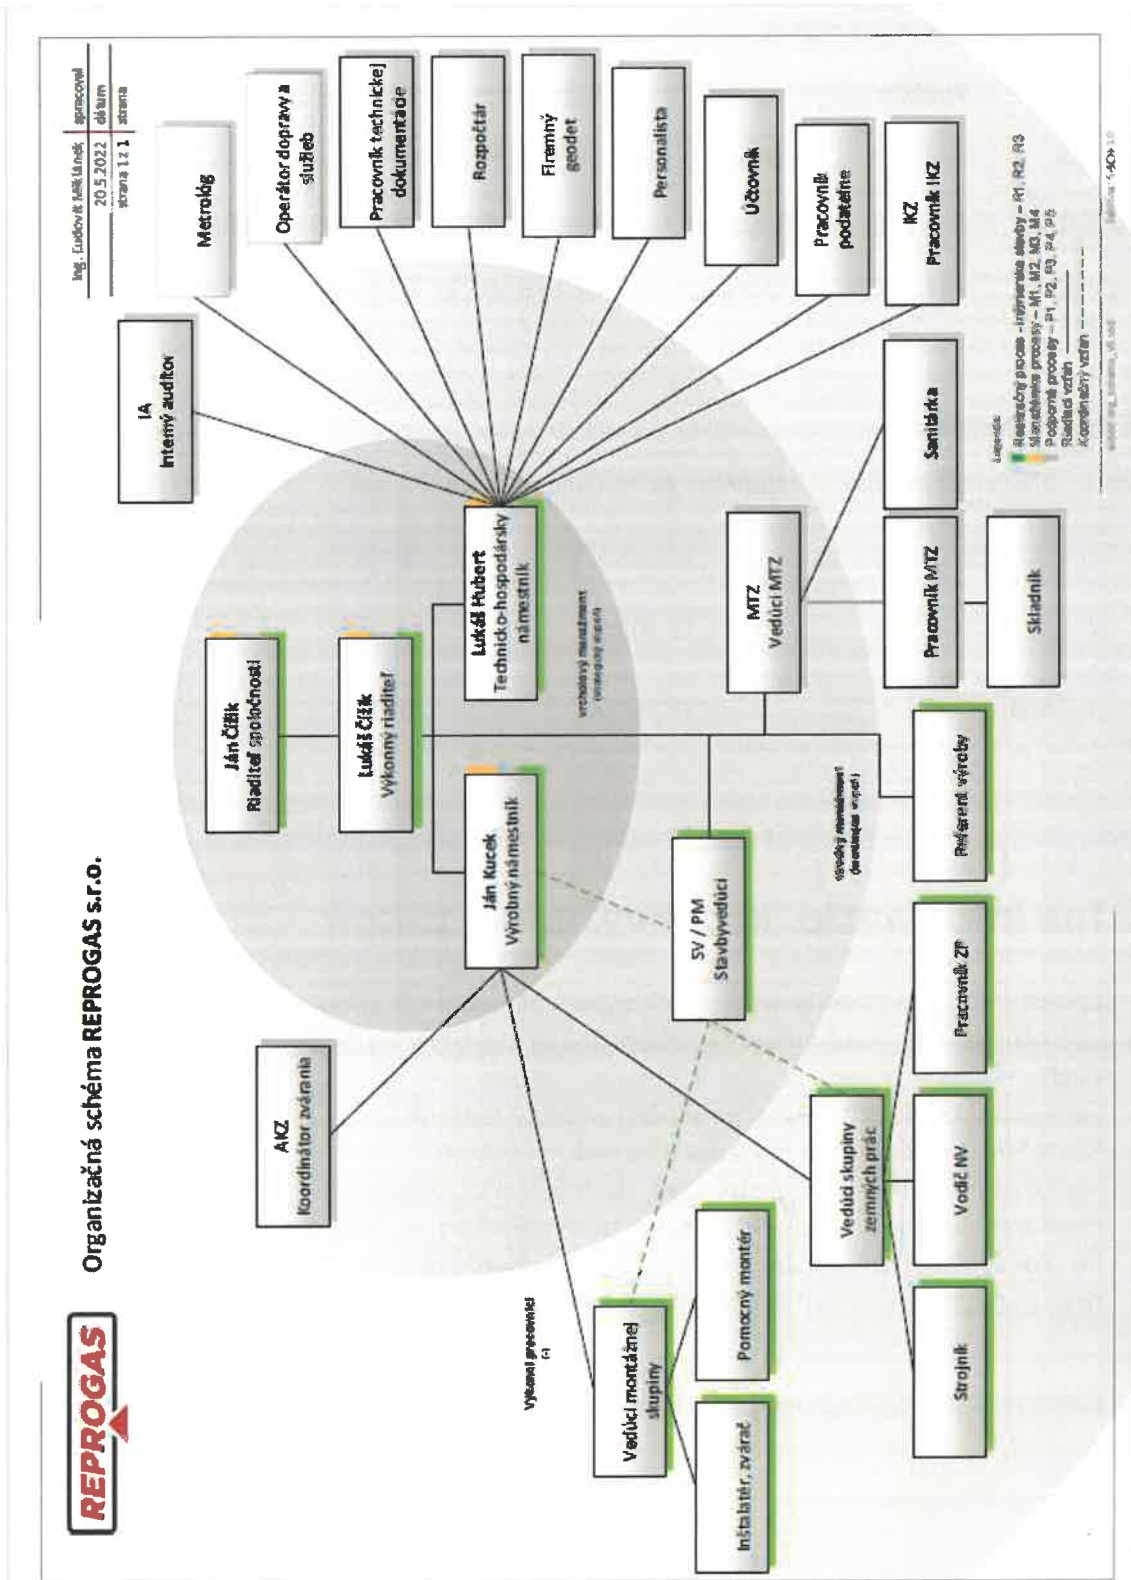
REPROGAS

Organizačná schéma REPROGAS s.r.o.

| Ing. Ľudovít Ľuk Ľanek | spracoval |
|---|---|
| 20.5.2022 | dátum |
| strana 1 z 1 | strana |

Metrológ

Operátor dopravy a služieb

Pracovník technickej dokumentácie

Rozpočtár

Firemný geodet

Personalista

Účtovník

Pracovník podateľne

KZ
Pracovník KZ

IA
Interný audítor

Lukáš Hubert
Technicko-hospodársky námestník

Ján Čížik
Riaditeľ spoločnosti

Lukáš Čížik
Výkonný riaditeľ

vrcholový manažment (strategický stupeň)

MTZ
Vedúci MTZ

Sanitárka

Pracovník MTZ

Skladník

Ján Kucek
Výrobný námestník

Referent výroby

stredný manažment (taktický stupeň)

SV / PM
Stavbyvedúci

Pracovník ŽP

AKZ
Koordinátor zvárania

Vedúci skupiny zemných prác

Vodič NV

Strojník

Výkonní pracovníci (-)

Vedúci montážnej skupiny

Pomocný montér

Inštalatér, zvárač

Legenda
Realizačný proces - inžinierske stavby - R1, R2, R3
Manažérske procesy - M1, M2, M3, M4
Podporné procesy - P1, P2, P3, P4, P5
Riadiaci vzťah
Koordinačný vzťah

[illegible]